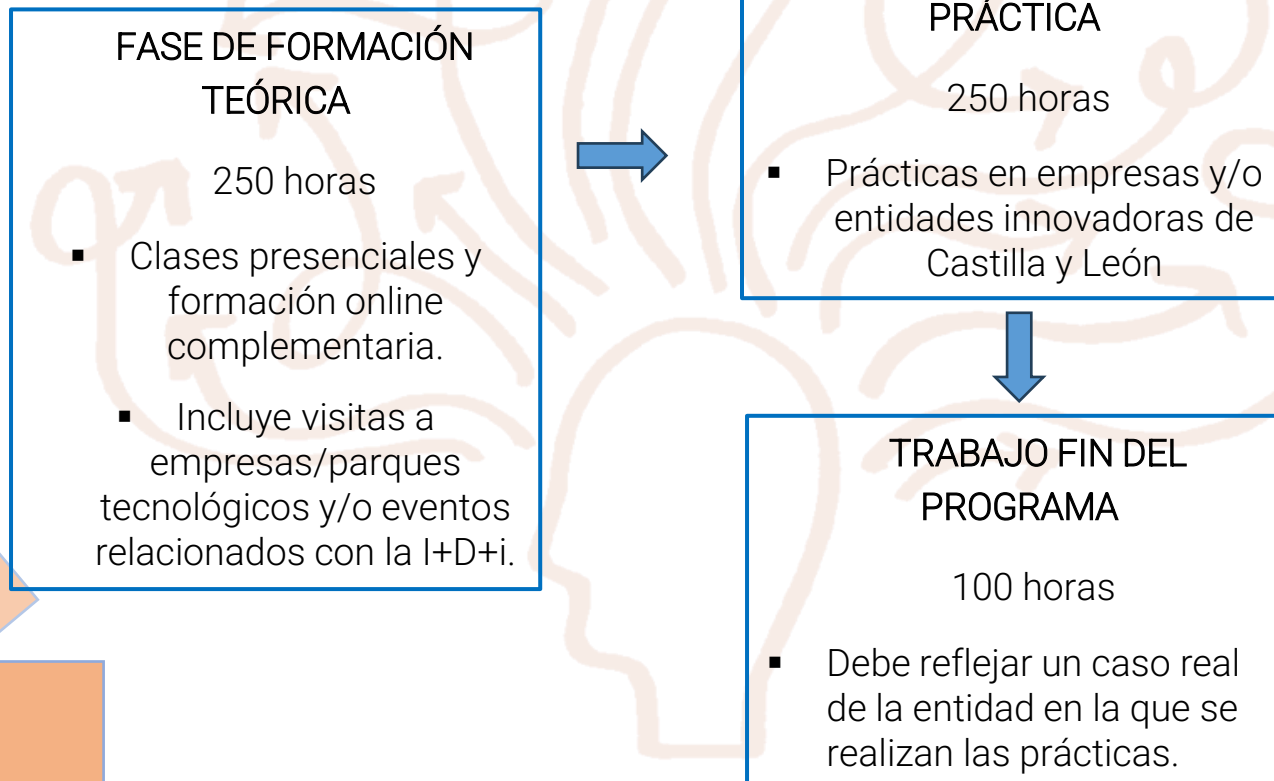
FASE DE FORMACIÓN TEÓRICA

250 horas

▪ Clases presenciales y formación online complementaria.

▪ Incluye visitas a empresas/parques tecnológicos y/o eventos relacionados con la I+D+i.

PRÁCTICA

250 horas

▪ Prácticas en empresas y/o entidades innovadoras de Castilla y León

TRABAJO FIN DEL PROGRAMA

100 horas

▪ Debe reflejar un caso real de la entidad en la que se realizan las prácticas.